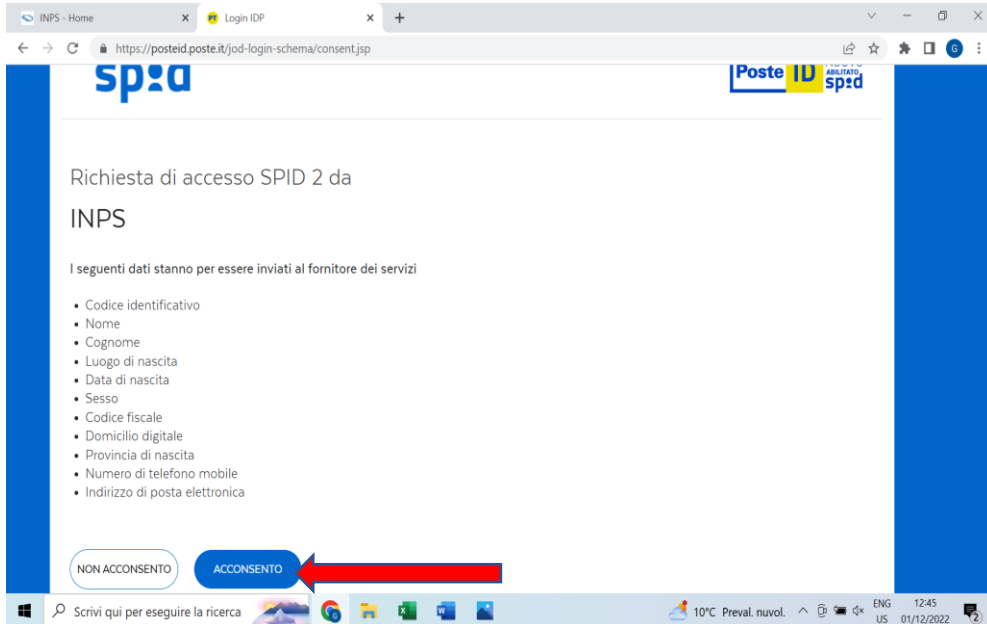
INPS - Home
Login IDP
https://posteid.poste.it/jod-login-schema/consent.jsp

spid

Poste ID ABILITATO spid

Richiesta di accesso SPID 2 da

INPS

I seguenti dati stanno per essere inviati al fornitore dei servizi

- Codice identificativo
- Nome
- Cognome
- Luogo di nascita
- Data di nascita
- Sesso
- Codice fiscale
- Domicilio digitale
- Provincia di nascita
- Numero di telefono mobile
- Indirizzo di posta elettronica

NON ACCONSENTO
ACCONSENTO

Scrivi qui per eseguire la ricerca
10°C Preval. nuvol.
ENG US
12:45
01/12/2022